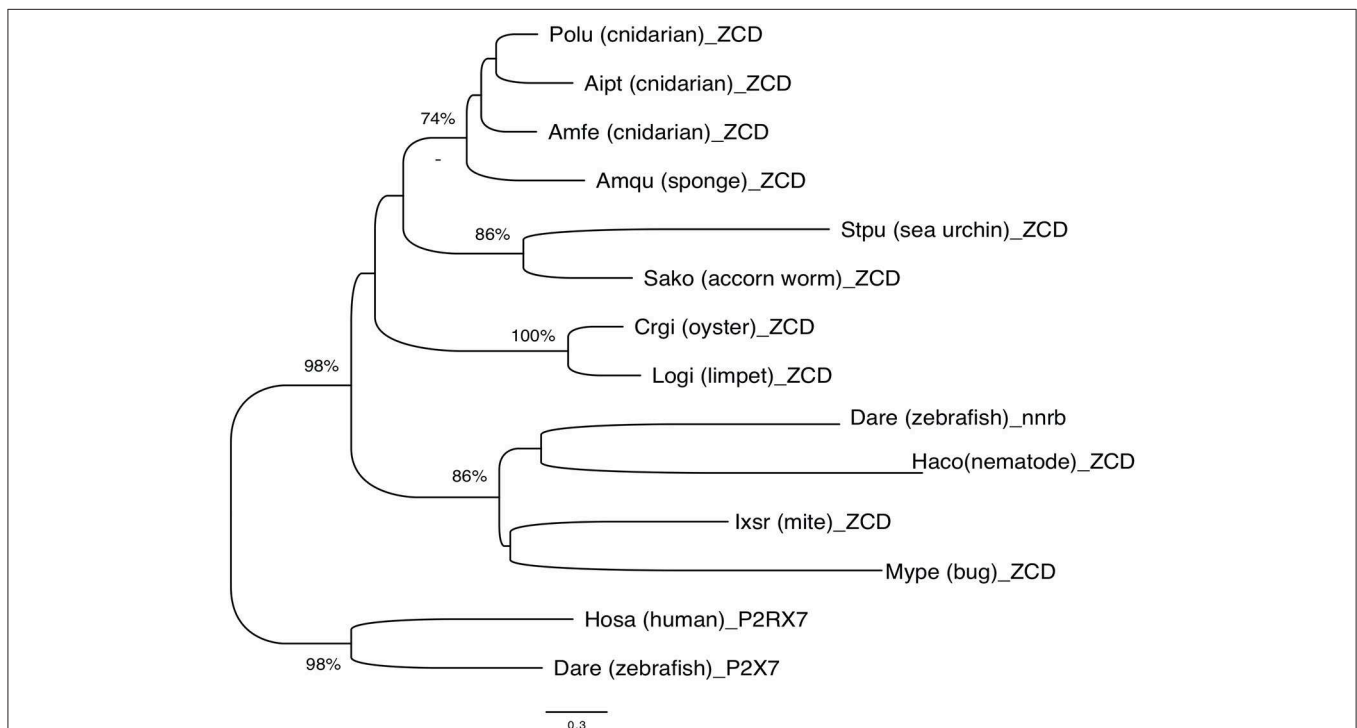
Polu (cnidarian)_ZCD

Aipt (cnidarian)_ZCD

74%

Amfe (cnidarian)_ZCD

-

Amqu (sponge)_ZCD

86%

Stpu (sea urchin)_ZCD

Sako (accorn worm)_ZCD

100%

Crgi (oyster)_ZCD

98%

Logi (limpet)_ZCD

Dare (zebrafish)_nnrb

86%

Haco(nematode)_ZCD

Ixsr (mite)_ZCD

Mype (bug)_ZCD

Hosa (human)_P2RX7

98%

Dare (zebrafish)_P2X7

0.3